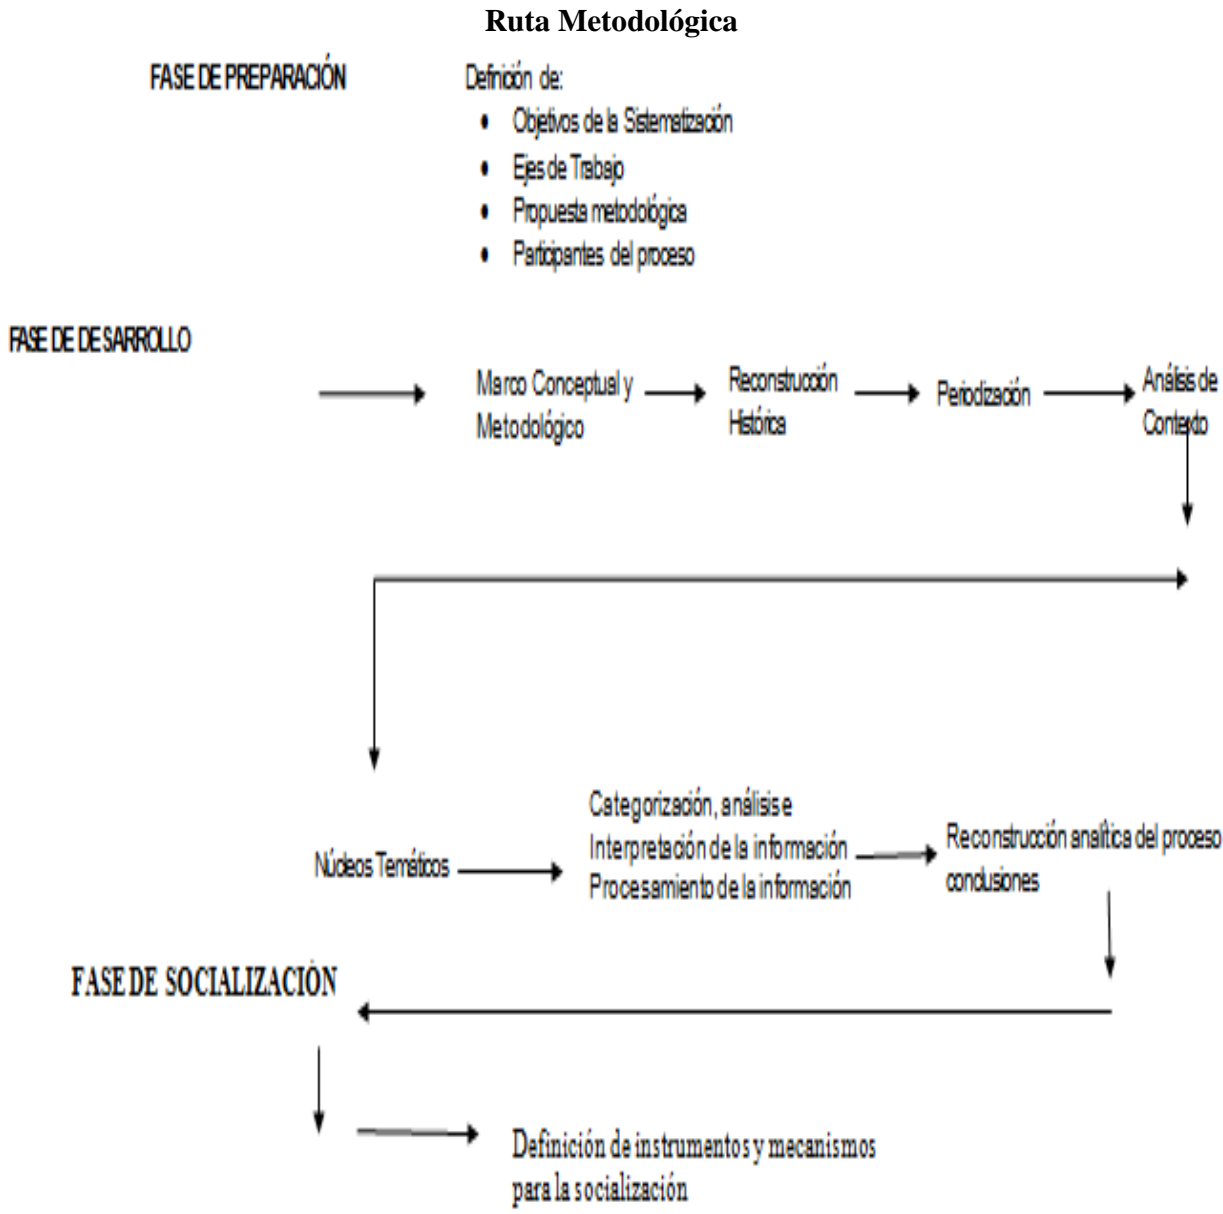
Ruta Metodológica

FASE DE PREPARACIÓN

Definición de:

- Objetivos de la Sistematización
- Ejes de Trabajo
- Propuesta metodológica
- Participantes del proceso

FASE DE DESARROLLO

Marco Conceptual y Metodológico

Reconstrucción Histórica

Periodización

Análisis de Contenido

Núcleos Temáticos

Categorización, análisis e Interpretación de la información Procesamiento de la información

Reconstrucción analítica del proceso conclusiones

FASE DE SOCIALIZACIÓN

Definición de instrumentos y mecanismos para la socialización